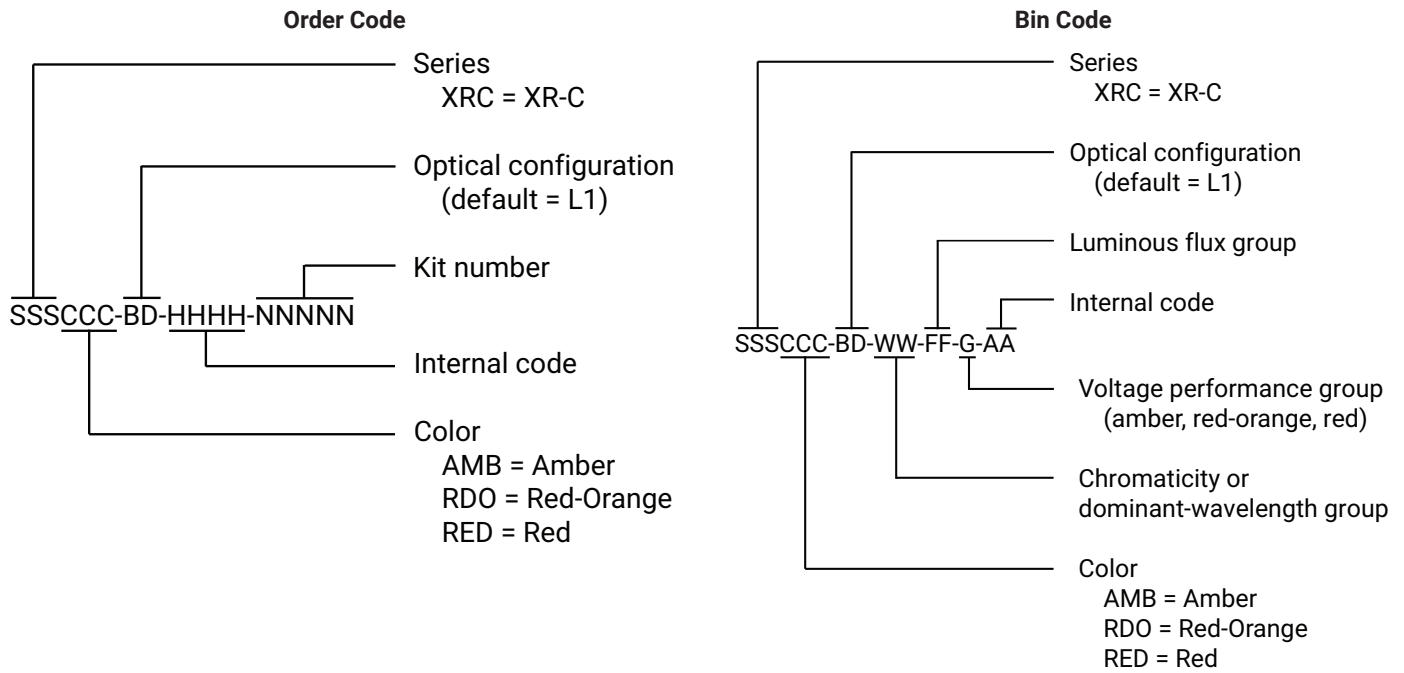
**Order Code**

SSSCCC-BD-HHHH-NNNNN

Series
XRC = XR-C

Optical configuration
(default = L1)

Kit number

Internal code

Color
AMB = Amber
RDO = Red-Orange
RED = Red

**Bin Code**

SSSCCC-BD-WW-FF-G-AA

Series
XRC = XR-C

Optical configuration
(default = L1)

Luminous flux group

Internal code

Voltage performance group
(amber, red-orange, red)

Chromaticity or
dominant-wavelength group

Color
AMB = Amber
RDO = Red-Orange
RED = Red